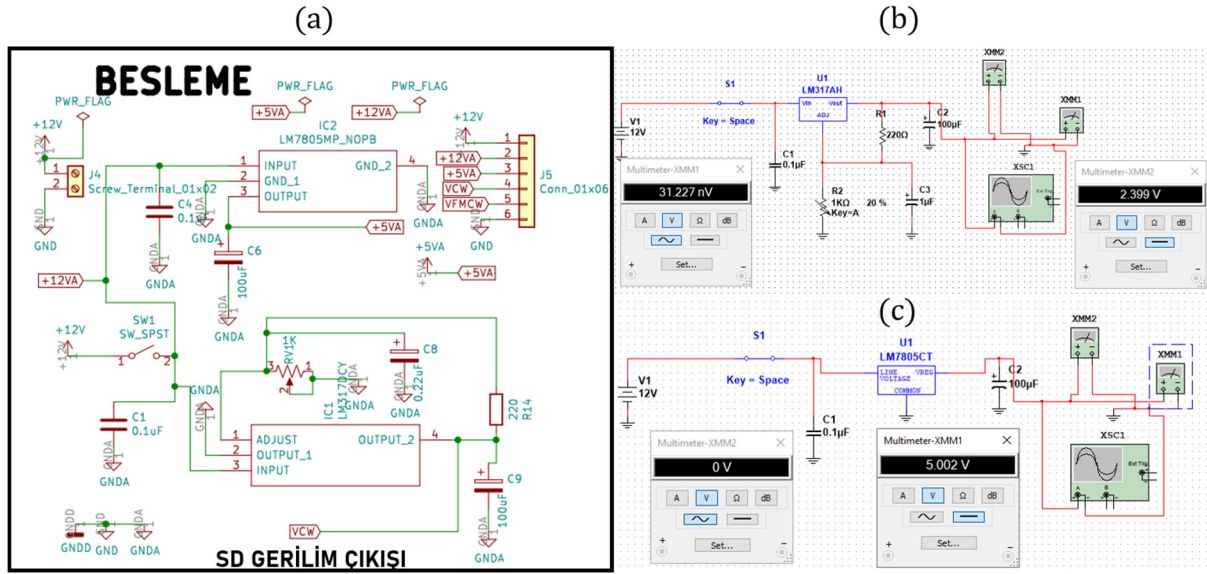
(a)

BESLEME

PWR_FLAG
PWR_FLAG
PWR_FLAG
+5VA
+12VA
+12V
+12V
IC2
LM7805MP_NOPB
INPUT
GND_1
OUTPUT
GND_2
4
1
2
3
J4
Screw_Terminal_01x02
C4
0.1uF
GND
GNDA
GNDA
C6
100uF
GNDA
+5VA
+12VA
+5VA
VCW
VFMCW
J5
Conn_01x06
1
2
3
4
5
6
GND
+5VA
+5VA
+12VA
+12V
SW1
SW_SPST
1
2
1K
RV1
3
2
C8
0.22uF
GNDA
GNDA
IC1
LM317DCY
GNDA
C1
0.1uF
GNDA
1
2
3
ADJUST
OUTPUT_1
INPUT
OUTPUT_2
4
220
R14
C9
100uF
VCW
GNDA
GNDD
GNDD
GND
GNDA

SD GERİLİM ÇIKIŞI

(b)

S1
Key = Space
V1
12V
U1
LM317AH
Vin
Vout
ADJ
R1
220Ω
C2
100µF
C1
0.1µF
R2
1KΩ
Key=A
20 %
C3
1µF
XMM2
XMM1
XSC1
Ext Trig
Multimeter-XMM1
31.227 nV
A
V
Ω
dB
Set...
Multimeter-XMM2
2.399 V
A
V
Ω
dB
Set...

(c)

S1
Key = Space
V1
12V
U1
LM7805CT
LINE VOLTAGE
VREG
COMMON
C2
100µF
C1
0.1µF
XMM2
XMM1
XSC1
Ext Trig
Multimeter-XMM2
0 V
A
V
Ω
dB
Set...
Multimeter-XMM1
5.002 V
A
V
Ω
dB
Set...